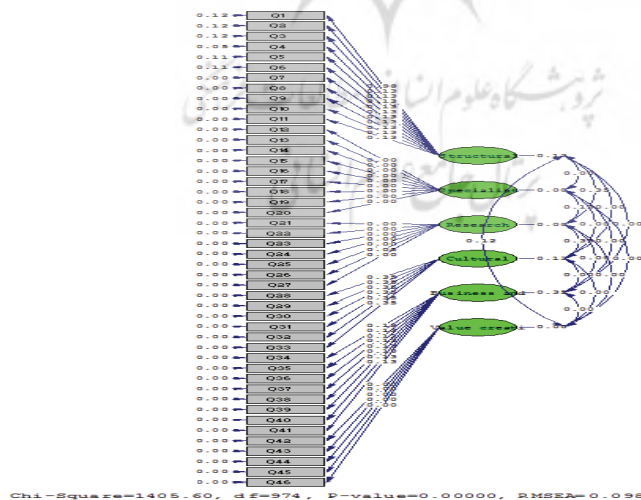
0.12 Q1
0.12 Q2
0.12 Q3
0.08 Q4
0.11 Q5
0.11 Q6
0.00 Q7
0.00 Q8
0.00 Q9
0.00 Q10
0.00 Q11
0.00 Q12
0.00 Q13
0.00 Q14
0.00 Q15
0.00 Q16
0.00 Q17
0.00 Q18
0.00 Q19
0.00 Q20
0.00 Q21
0.00 Q22
0.00 Q23
0.00 Q24
0.00 Q25
0.00 Q26
0.00 Q27
0.00 Q28
0.00 Q29
0.00 Q30
0.00 Q31
0.00 Q32
0.00 Q33
0.00 Q34
0.00 Q35
0.00 Q36
0.00 Q37
0.00 Q38
0.00 Q39
0.00 Q40
0.00 Q41
0.00 Q42
0.00 Q43
0.00 Q44
0.00 Q45
0.00 Q46

Structural
Specialize
Research
Cultural
Business and
Value creat

0.12

پژوهشگاه علوم انسانی و مطالعات فرهنگی

Chi-Square=1405.60, df=974, P-value=0.00000, RMSEA=0.098